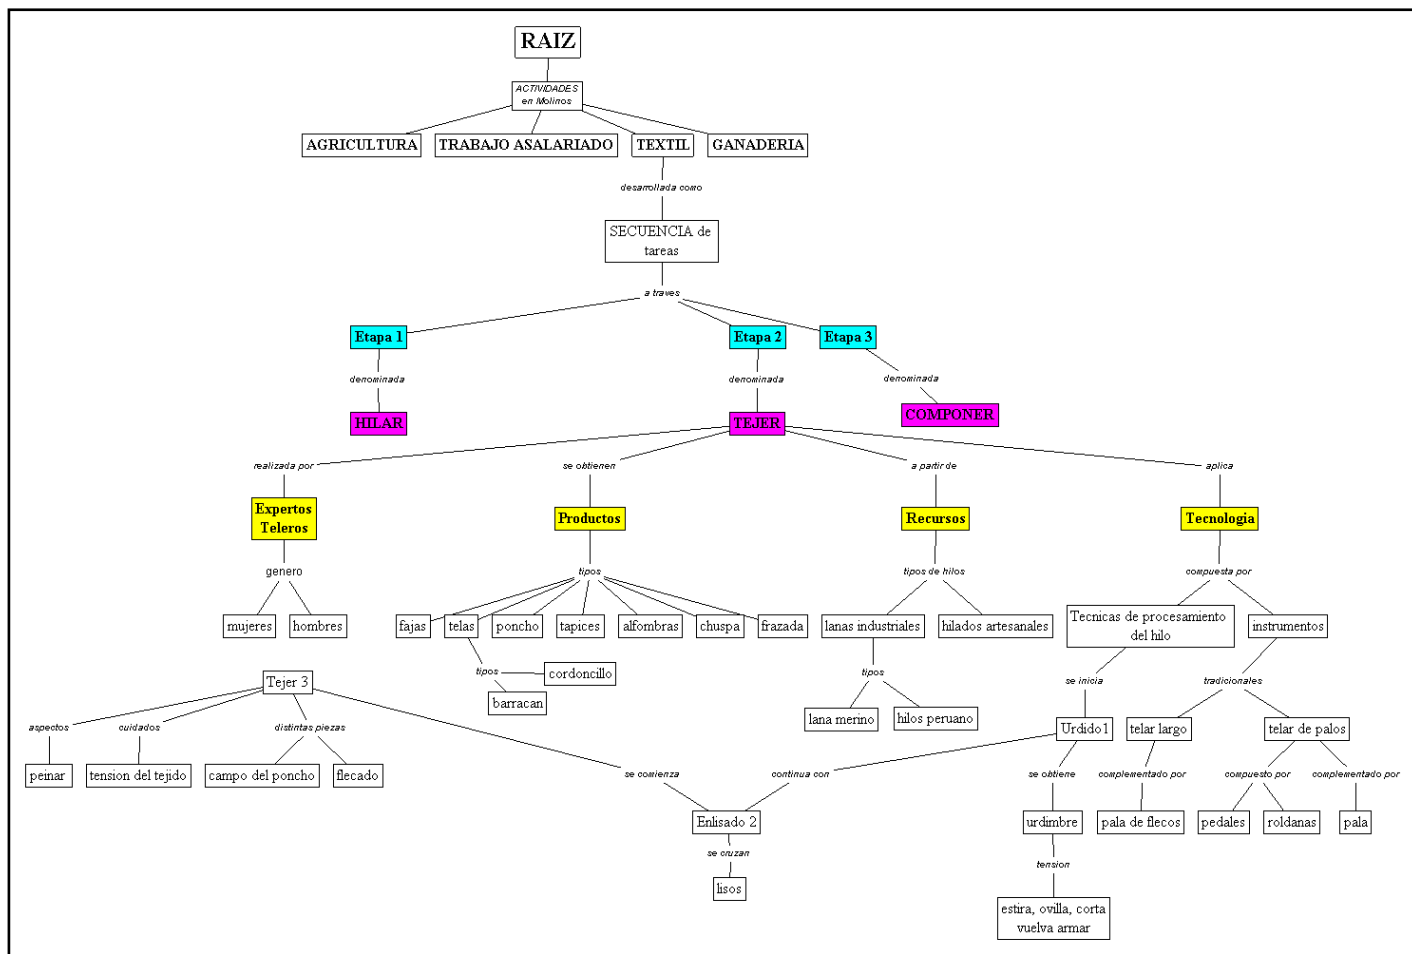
RAIZ

ACTIVIDADES en Molinos

AGRICULTURA
TRABAJO ASALARIADO
TEXTIL
GANADERIA

desarrollada como

SECUENCIA de tareas

a traves

Etapa 1
Etapa 2
Etapa 3

denominada
denominada
denominada

HILAR
TEJER
COMPONER

realizada por
se obtienen
a partir de
aplica

Expertos Teleros
Productos
Recursos
Tecnologia

genero
mujeres
hombres

tipos
fajas
telas
poncho
tapices
alfombras
chuspa
frazada

tipos
cordoncillo
barracan

tipos de hilos
lanas industriales
hilados artesanales

tipos
lana merino
hilos peruano

compuesta por
Tecnicas de procesamiento del hilo
instrumentos

se inicia
Urdido 1

tradicionales
telar largo
telar de palos

Tejer 3
aspectos
cuidados
distintas piezas
peinar
tension del tejido
campo del poncho
flecado

se comienza
continua con
Enlisado 2
se cruzan
lisos

se obtiene
urdimbre
tension
estira, ovilla, corta vuelva armar

complementado por
pala de flecos

compuesto por
pedales
roldanas

complementado por
pala